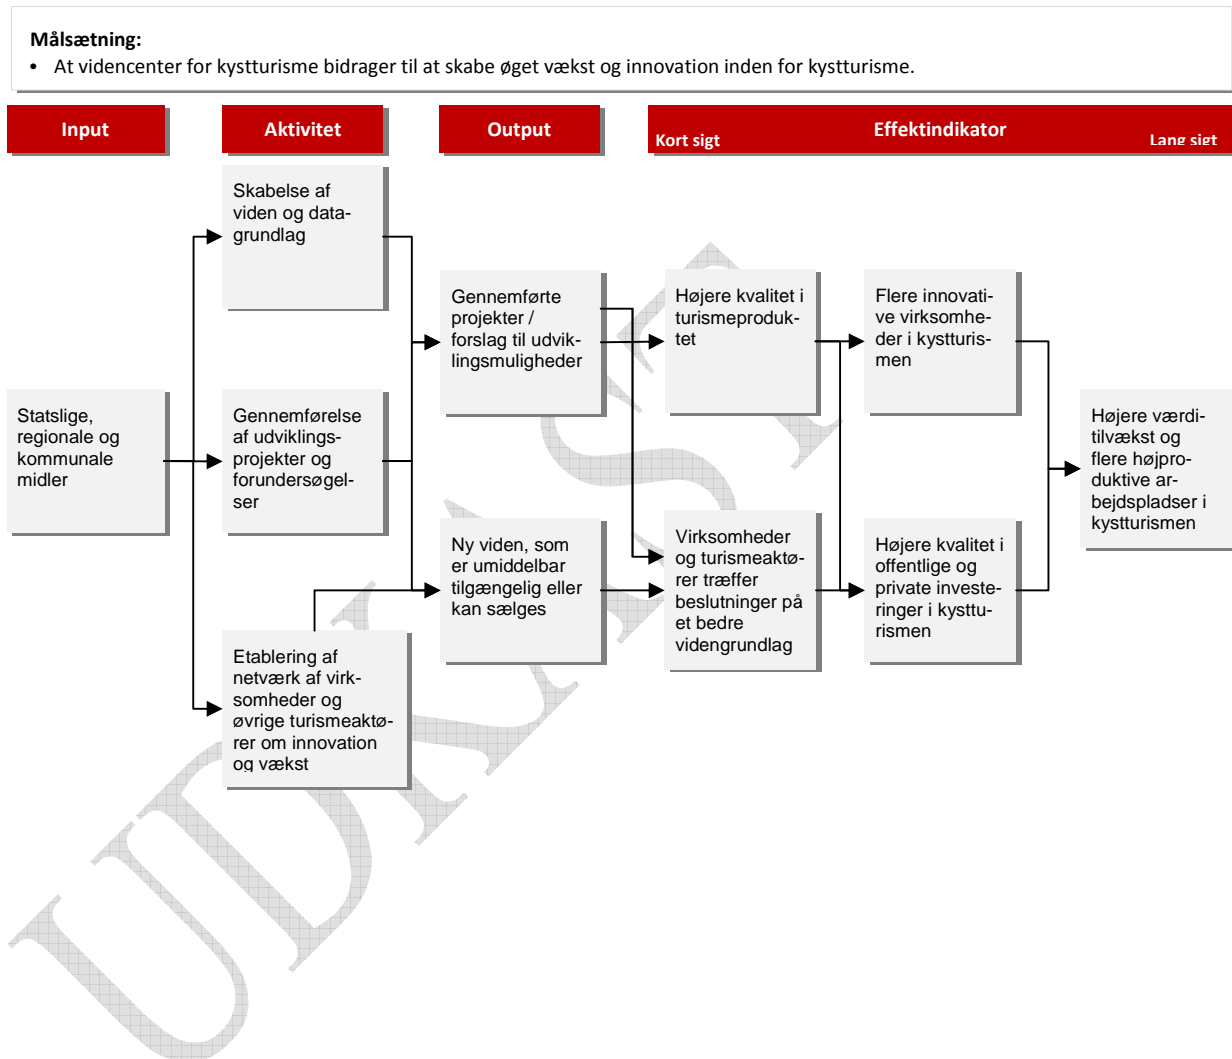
**Målsætning:**
• At videncenter for kystturisme bidrager til at skabe øget vækst og innovation inden for kystturisme.

Input

Aktivitet

Output

Kort sigt

Effektindikator

Lang sigt

Statslige, regionale og kommunale midler

Skabelse af viden og datagrundlag

Gennemførelse af udviklingsprojekter og forundersøgelser

Etablering af netværk af virksomheder og øvrige turismeaktører om innovation og vækst

Gennemførte projekter / forslag til udviklingsmuligheder

Ny viden, som er umiddelbar tilgængelig eller kan sælges

Højere kvalitet i turismeprodukter

Virksomheder og turismeaktører træffer beslutninger på et bedre videngrundlag

Flere innovative virksomheder i kystturismen

Højere kvalitet i offentlige og private investeringer i kystturismen

Højere værditilvækst og flere højproduktive arbejdspladser i kystturismen

UDKAST